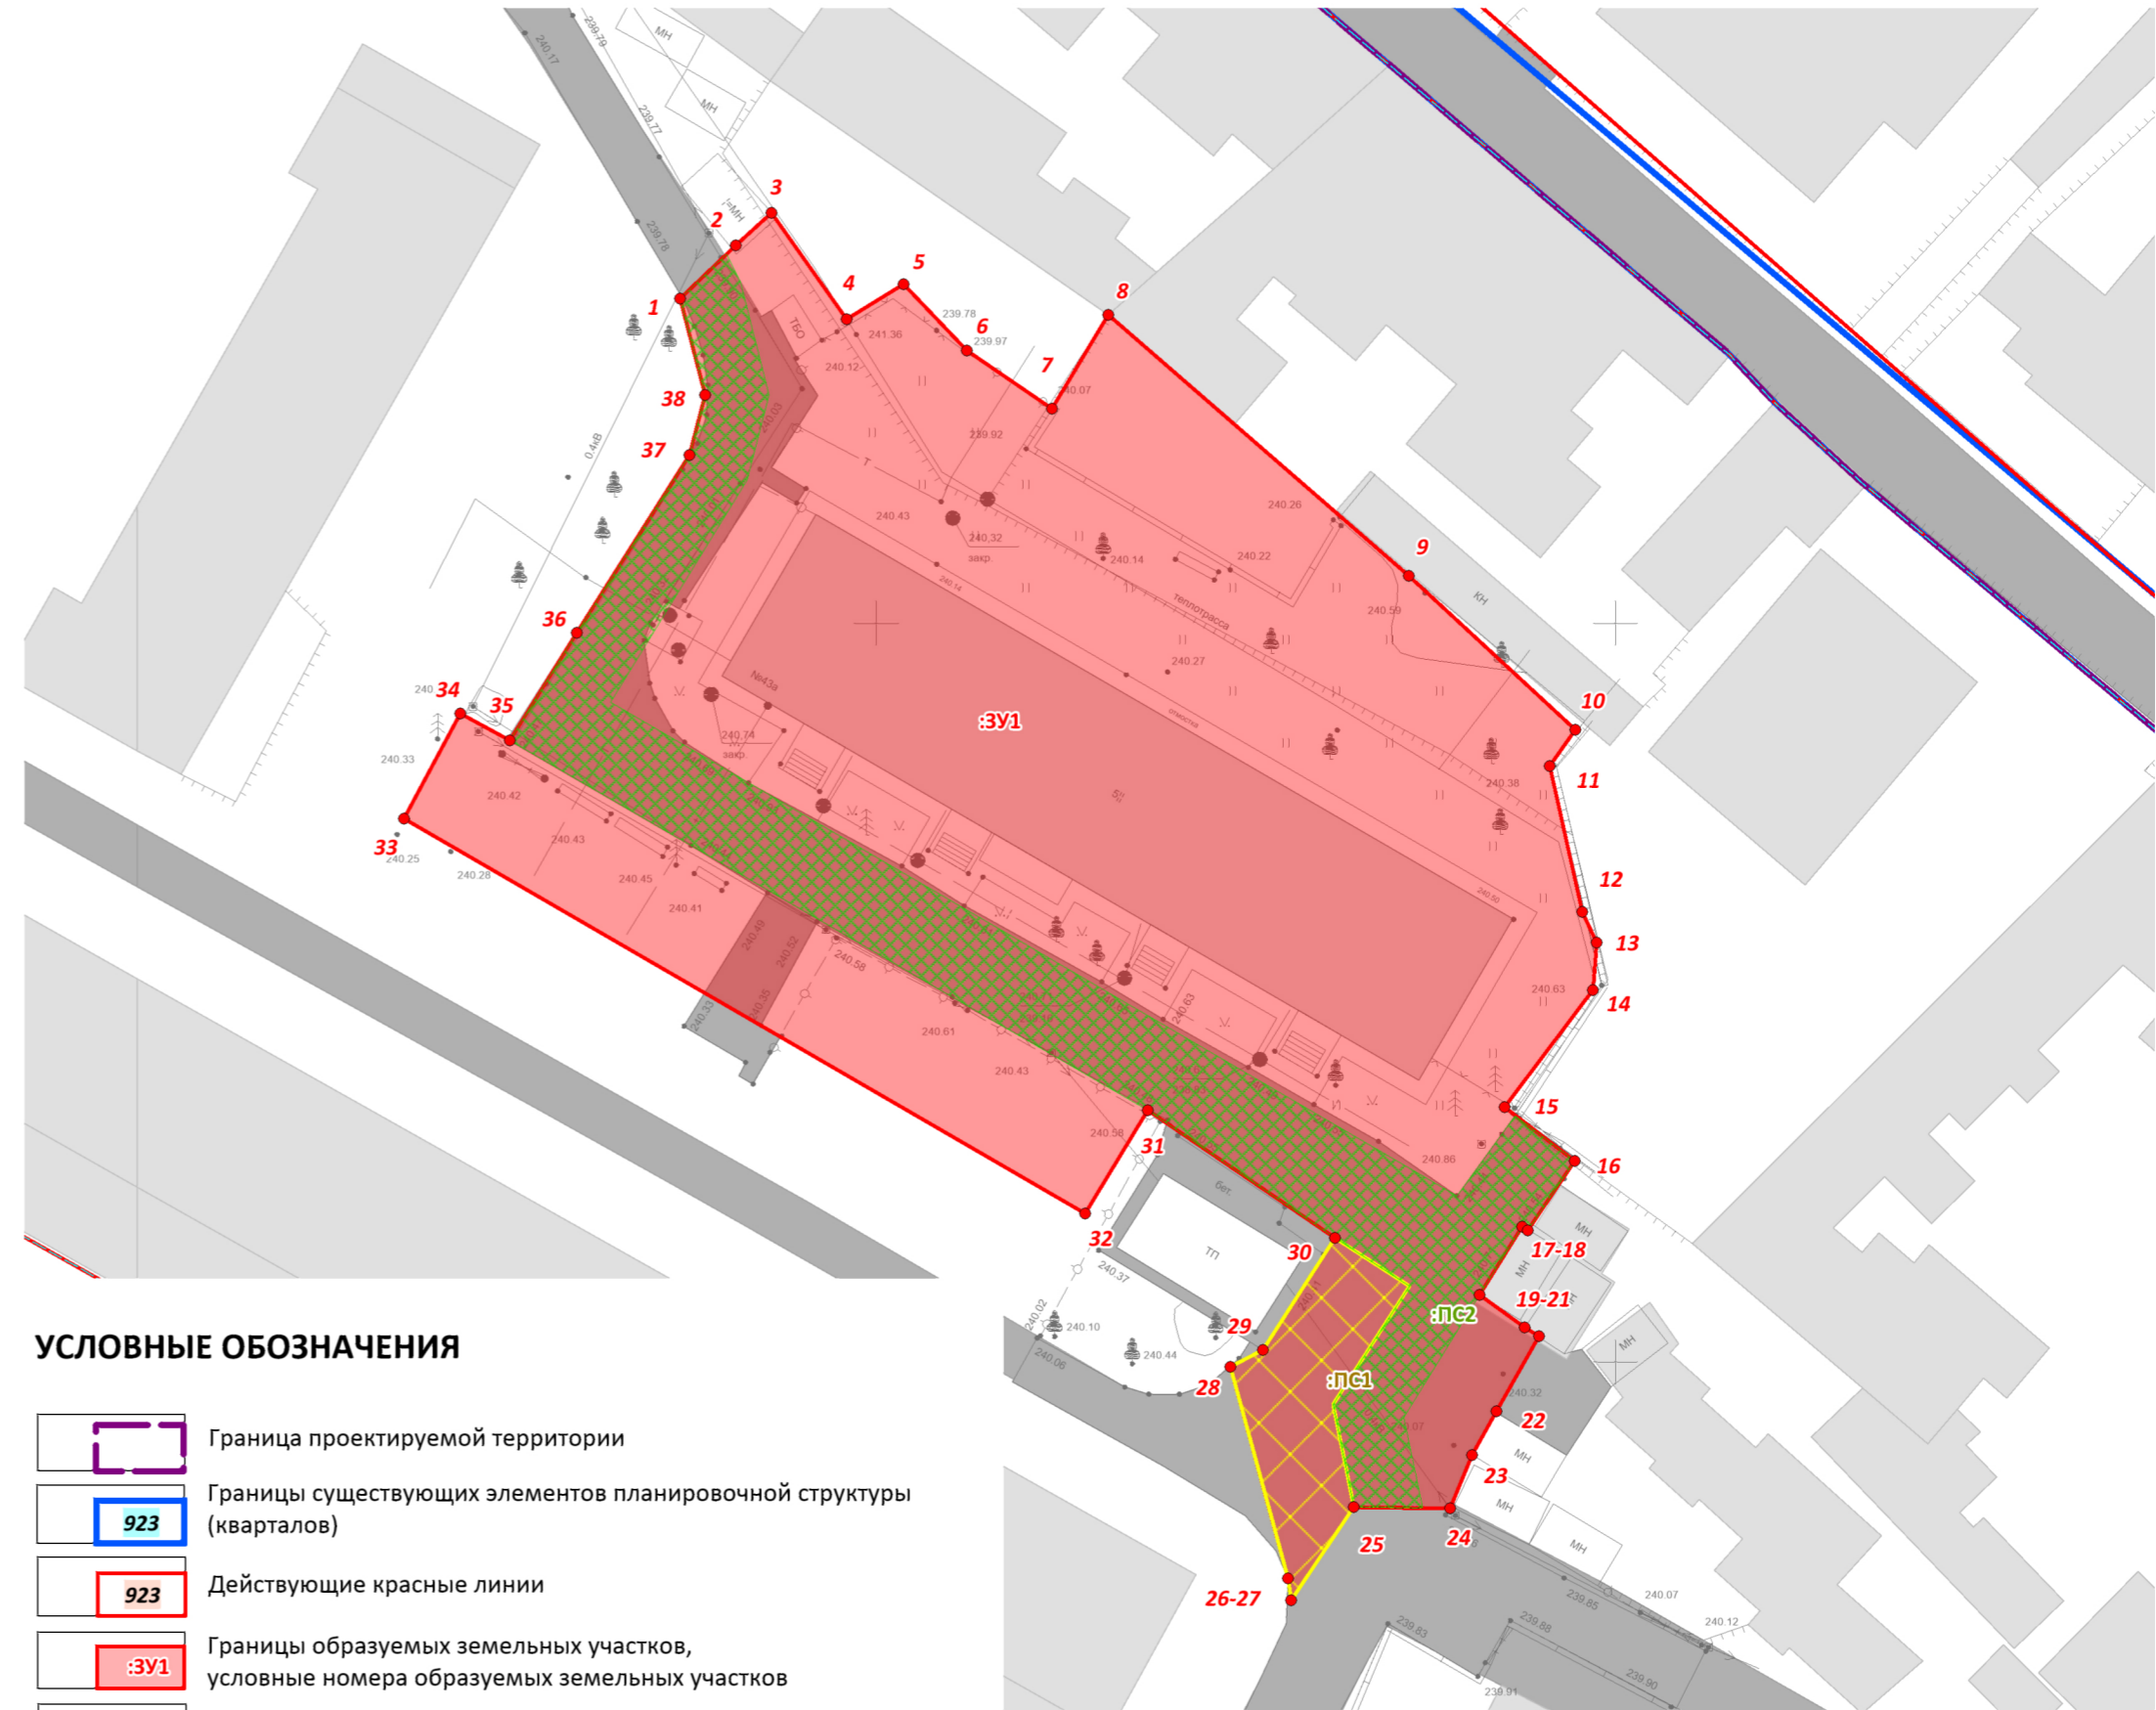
3
2
1
4
5
6
7
8
38
37
36
34
35
33
9
10
11
12
13
14
15
16
17-18
19-21
22
23
24
25
26-27
28
29
30
31
32
:ЗУ1
:ПС1
:ПС2
МН
МН
ТБО
ТП
КН
теплотрасса
0.4кВ
№43а
закр.
бет.
239.79
240.17
239.77
239.78
241.36
239.78
239.97
240.07
240.12
239.92
240.43
240.32
240.26
240.22
240.14
240.59
240.27
240.74
240.38
240.33
240.42
240.43
240.25
240.28
240.45
240.41
240.58
240.61
240.43
240.58
240.86
240.63
240.37
240.10
240.44
240.06
240.02
240.32
240.07
239.83
239.88
239.85
240.07
240.12
239.90
239.91

УСЛОВНЫЕ ОБОЗНАЧЕНИЯ

Граница проектируемой территории

923 Границы существующих элементов планировочной структуры (кварталов)

923 Действующие красные линии

:ЗУ1 Границы образуемых земельных участков, условные номера образуемых земельных участков